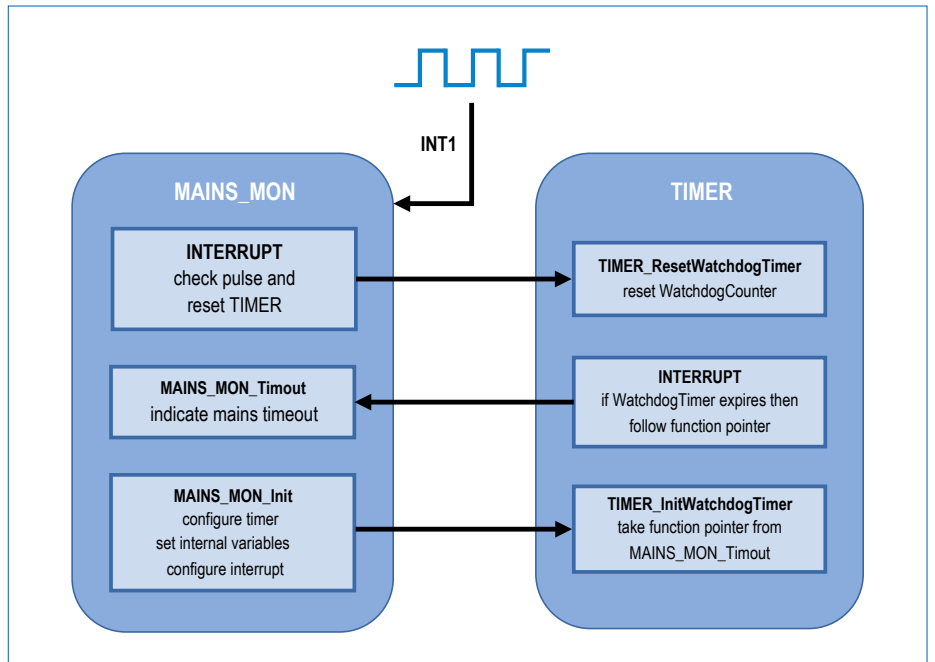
INT1

MAINS_MON

INTERRUPT
check pulse and
reset TIMER

MAINS_MON_Timout
indicate mains timeout

MAINS_MON_Init
configure timer
set internal variables
configure interrupt

TIMER

TIMER_ResetWatchdogTimer
reset WatchdogCounter

INTERRUPT
if WatchdogTimer expires then
follow function pointer

TIMER_InitWatchdogTimer
take function pointer from
MAINS_MON_Timout